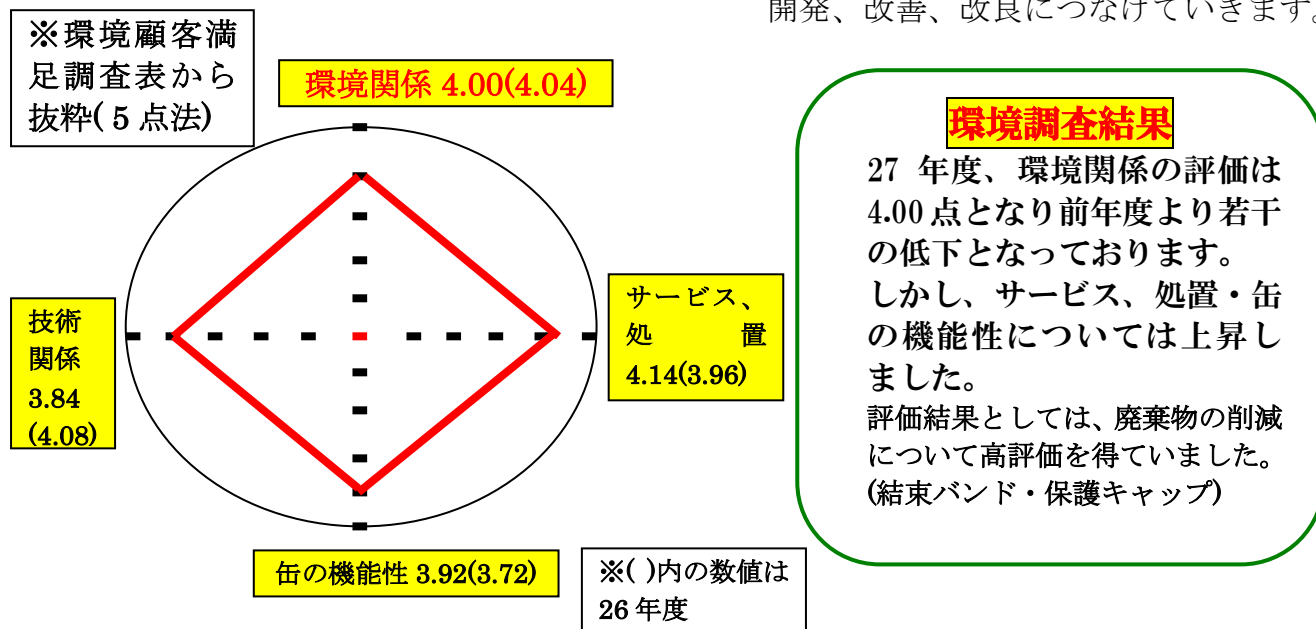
開発、改善、改良につなげていきます。

※環境顧客満足調査表から抜粋(５点法)

環境関係 4.00(4.04)

技術関係 3.84 (4.08)

サービス、処置 4.14(3.96)

缶の機能性 3.92(3.72)

※( )内の数値は26年度

環境調査結果

27 年度、環境関係の評価は4.00点となり前年度より若干の低下となっております。
しかし、サービス、処置・缶の機能性については上昇しました。
評価結果としては、廃棄物の削減について高評価を得ていました。
(結束バンド・保護キャップ)